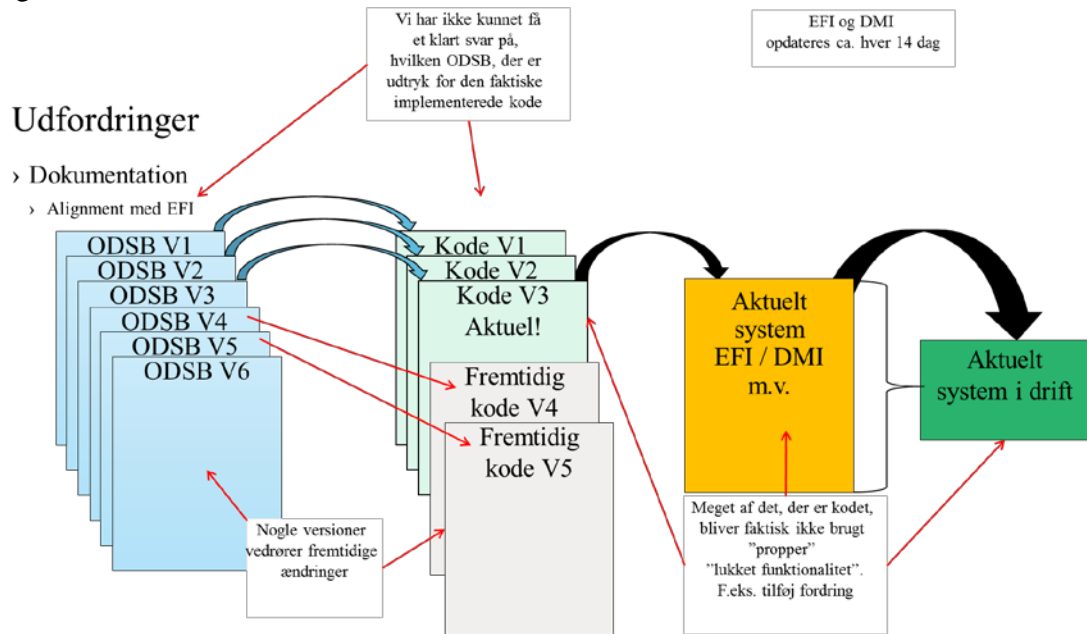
Vi har ikke kunnet få et klart svar på, hvilken ODSB, der er udtryk for den faktiske implementerede kode

EFI og DMI opdateres ca. hver 14 dag

Udfordringer

› Dokumentation

› Alignment med EFI

ODSB V1

ODSB V2

ODSB V3

ODSB V4

ODSB V5

ODSB V6

Kode V1

Kode V2

Kode V3 Aktuel!

Fremtidig kode V4

Fremtidig kode V5

Aktuelt system EFI / DMI m.v.

Aktuelt system i drift

Nogle versioner vedrører fremtidige ændringer

Meget af det, der er kodet, bliver faktisk ikke brugt ”propper” ”lukket funktionalitet”. F.eks. tilføj fordring